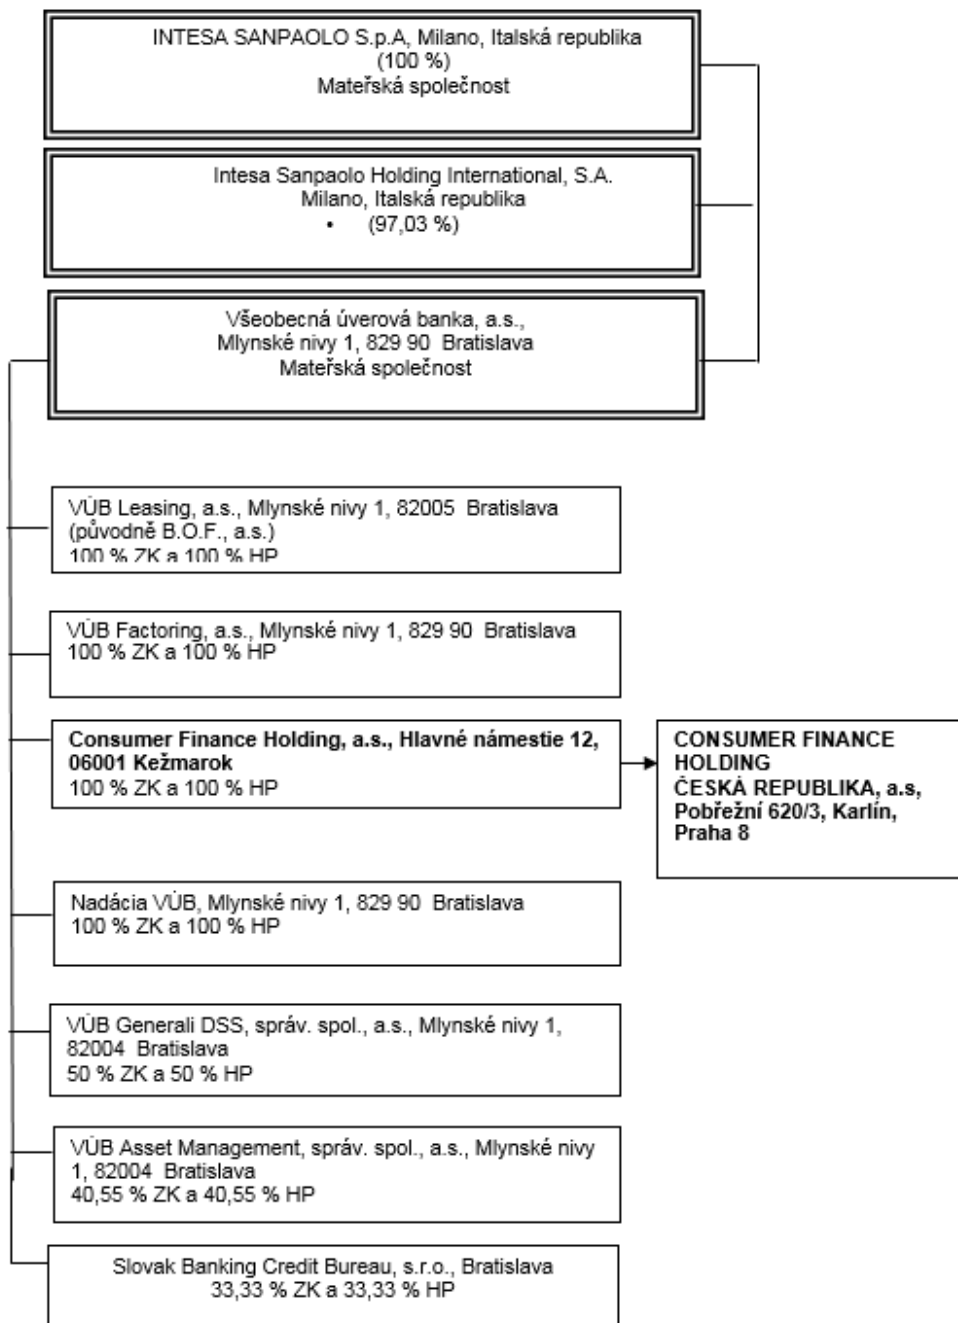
INTESA SANPAOLO S.p.A, Milano, Italská republika
(100 %)
Mateřská společnost

Intesa Sanpaolo Holding International, S.A.
Milano, Italská republika
• (97,03 %)

Všeobecná úverová banka, a.s.,
Mlynské nivy 1, 829 90 Bratislava
Mateřská společnost

VÚB Leasing, a.s., Mlynské nivy 1, 82005 Bratislava
(původně B.O.F., a.s.)
100 % ZK a 100 % HP

VÚB Factoring, a.s., Mlynské nivy 1, 829 90 Bratislava
100 % ZK a 100 % HP

**Consumer Finance Holding, a.s., Hlavné námestie 12, 06001 Kežmarok**
100 % ZK a 100 % HP

**CONSUMER FINANCE HOLDING
ČESKÁ REPUBLIKA, a.s,
Pobřežní 620/3, Karlín,
Praha 8**

Nadácia VÚB, Mlynské nivy 1, 829 90 Bratislava
100 % ZK a 100 % HP

VÚB Generali DSS, správ. spol., a.s., Mlynské nivy 1,
82004 Bratislava
50 % ZK a 50 % HP

VÚB Asset Management, správ. spol., a.s., Mlynské nivy 1, 82004 Bratislava
40,55 % ZK a 40,55 % HP

Slovak Banking Credit Bureau, s.r.o., Bratislava
33,33 % ZK a 33,33 % HP